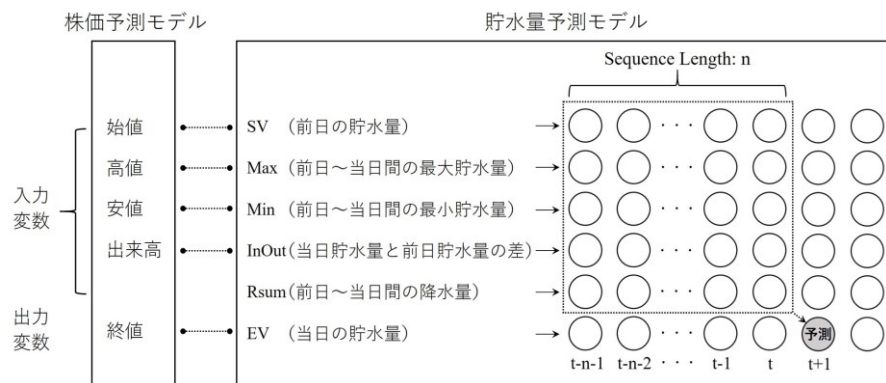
株価予測モデル

貯水量予測モデル

Sequence Length: n

入力変数

始値
高値
安値
出来高

SV （前日の貯水量）
Max（前日～当日間の最大貯水量）
Min （前日～当日間の最小貯水量）
InOut（当日貯水量と前日貯水量の差）
Rsum（前日～当日間の降水量）

出力変数

終値

EV （当日の貯水量）

予測

t-n-1 t-n-2 · · · t-1 t t+1